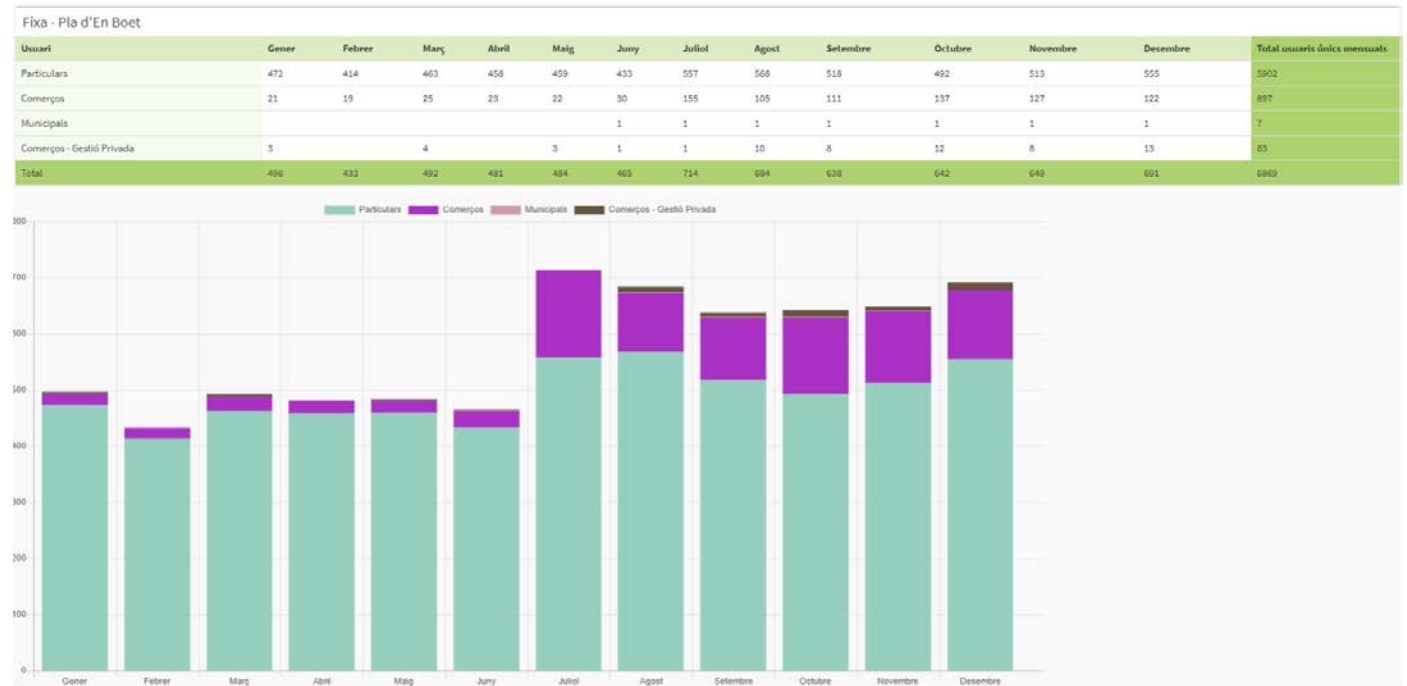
Fixa - Pla d'En Boet

| Usuari | Gener | Febrer | Març | Abril | Maig | Juny | Juliol | Agost | Setembre | Octubre | Novembre | Desembre | Total usuaris únics mensuals |
|---|---|---|---|---|---|---|---|---|---|---|---|---|---|
| Particulars | 472 | 414 | 463 | 458 | 459 | 433 | 557 | 568 | 518 | 492 | 513 | 555 | 5902 |
| Comerços | 21 | 19 | 25 | 23 | 22 | 30 | 155 | 105 | 111 | 137 | 127 | 122 | 897 |
| Municipals | | | | | | 1 | 1 | 1 | 1 | 1 | 1 | 1 | 7 |
| Comerços - Gestió Privada | 3 | | 4 | | 3 | 1 | 1 | 10 | 8 | 12 | 8 | 13 | 63 |
| Total | 496 | 433 | 492 | 481 | 484 | 465 | 714 | 684 | 638 | 642 | 649 | 691 | 6869 |

Particulars Comerços Municipals Comerços - Gestió Privada

300
700
500
500
400
300
200
100
0

Gener Febrer Març Abril Maig Juny Juliol Agost Setembre Octubre Novembre Desembre